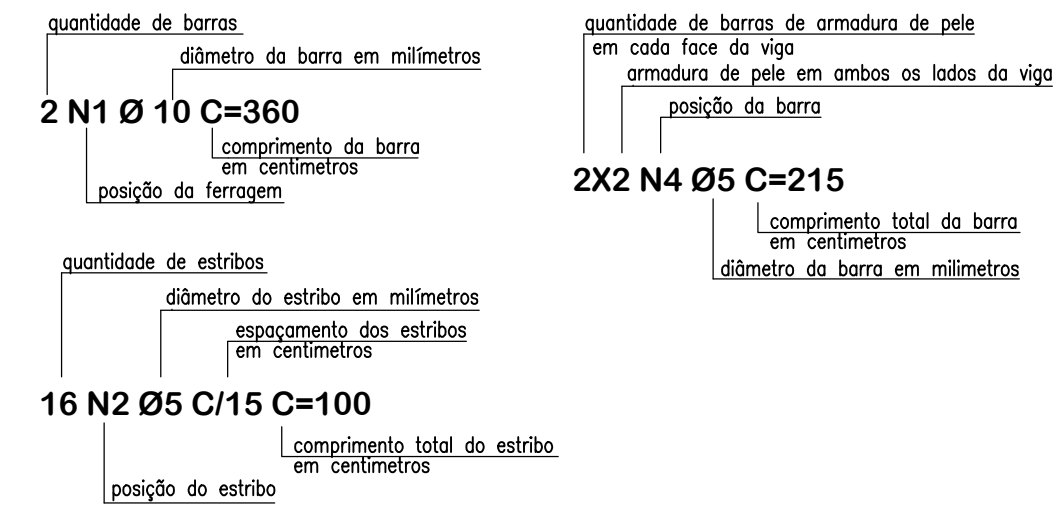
quantidade de barras

diâmetro da barra em milímetros

2 N1 Ø 10 C=360

comprimento da barra em centimetros

posição da ferragem

quantidade de barras de armadura de pele em cada face da viga

armadura de pele em ambos os lados da viga

posição da barra

2X2 N4 Ø5 C=215

comprimento total da barra em centimetros

diâmetro da barra em milimetros

quantidade de estribos

diâmetro do estribo em milímetros

espaçamento dos estribos em centimetros

16 N2 Ø5 C/15 C=100

comprimento total do estribo em centimetros

posição do estribo